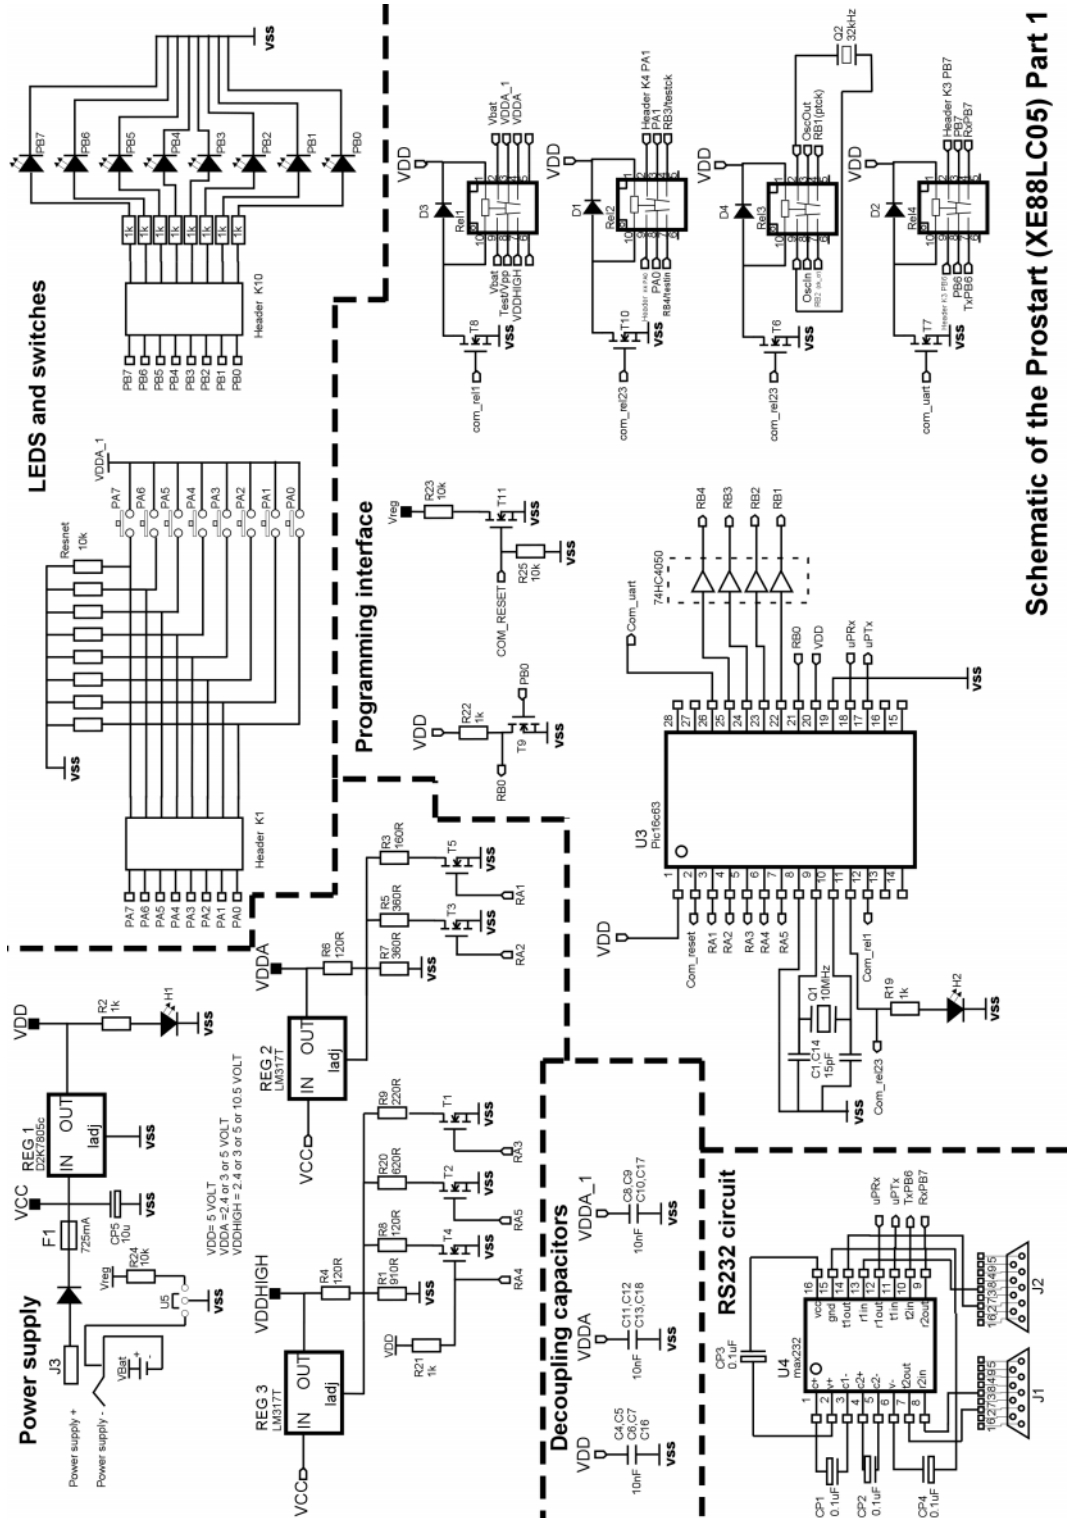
Schematic of the Prostart (XE88LC05) Part 1

LEDS and switches

VSS

PB7 PB6 PB5 PB4 PB3 PB2 PB1 PB0

1k 1k 1k 1k 1k 1k 1k 1k

Header K10

PB7 PB6 PB5 PB4 PB3 PB2 PB1 PB0

VDDA_1

Resnet 10k

PA7 PA6 PA5 PA4 PA3 PA2 PA1 PA0

VSS

Header K1

PA7 PA6 PA5 PA4 PA3 PA2 PA1 PA0

VDD D3 Rel1 Vbat VDDA_1 VDDA Vbat Test/Vpp VDDHIGH T8 VSS com_rel1

VDD D1 Rel2 Header K4 PA1 PA1 RB3/testck PA0 RB4/testin T10 VSS com_rel23

VDD D4 Rel3 Q2 32kHz OscOut RB1(ptck) OscIn T6 VSS com_rel23

VDD D2 Rel4 Header K3 PB7 PB7 RxPB7 PB6 TxPB6 T7 VSS com_uart

Programming interface

Vreg R23 10k T11 VSS R25 10k VSS COM_RESET

VDD R22 1k PB0 T9 VSS RB0

Com_uart 74HC4050 RB4 RB3 RB2 RB1

RB0 VDD uPRx uPTx VSS

28 27 26 25 24 23 22 21 20 19 18 17 16 15

U3 Pic16c63

1 2 3 4 5 6 7 8 9 10 11 12 13 14

VDD Com_reset RA1 RA2 RA3 RA4 RA5 Q1 10MHz Com_rel1 C1,C14 15pF VSS R19 1k H2 VSS Com_rel23

Power supply

VDD R2 1k H1 VSS

REG 1 D2K7805c IN OUT Iadj VSS

VCC F1 725mA CP5 10u VSS

J3 Power supply + Power supply - VBat Vreg R24 10k U5 VSS

VDD= 5 VOLT
VDDA =2.4 or 3 or 5 VOLT
VDDHIGH = 2.4 or 3 or 5 or 10.5 VOLT

VDDA R6 120R R3 160R T5 VSS RA1 R5 360R T3 VSS RA2 R7 360R VSS

REG 2 LM317T IN OUT Iadj VCC

VDDHIGH R4 120R R1 910R VSS R8 120R T4 VSS RA4 R20 620R T2 VSS RA5 R9 220R T1 VSS RA3 VDD R21 1k

REG 3 LM317T IN OUT Iadj VCC

Decoupling capacitors

VDD C4,C5 C6,C7 C16 10nF VSS

VDDA C11,C12 C13,C18 10nF VSS

VDDA_1 C8,C9 C10,C17 10nF VSS

RS232 circuit

uPRx uPTx TxPB6 RxPB7

16 15 14 13 12 11 10 9
vcc gnd t1out r1in r1out t1in t2in r2out

U4 max232

c+ v+ c1- c2+ c2- v- t2out r2in
1 2 3 4 5 6 7 8

CP3 0.1uF CP1 0.1uF CP2 0.1uF CP4 0.1uF

J1 J2 1627384950 1627384950